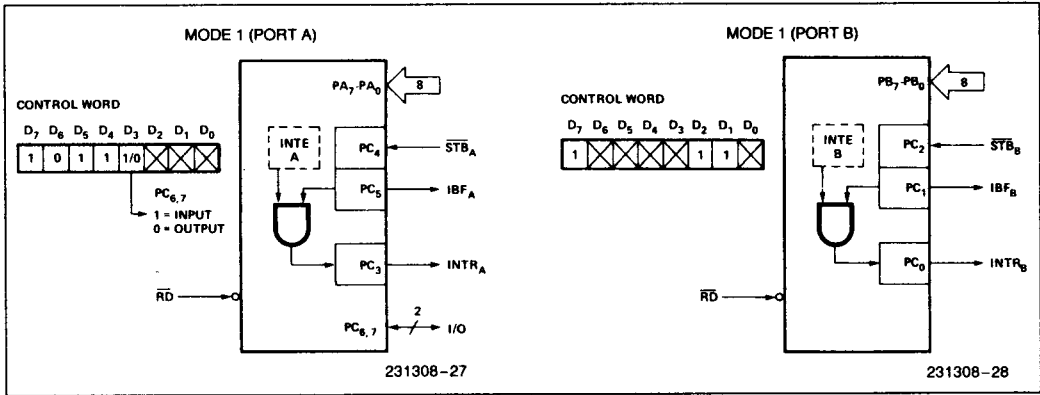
MODE 1 (PORT A)

CONTROL WORD

$D_7$ $D_6$ $D_5$ $D_4$ $D_3$ $D_2$ $D_1$ $D_0$

1 0 1 1 1/0

$PC_{6,7}$

1 = INPUT
0 = OUTPUT

$PA_7$-$PA_0$

8

INTE A

$PC_4$

$\overline{STB}_A$

$PC_5$

$IBF_A$

$PC_3$

$INTR_A$

$\overline{RD}$

$PC_{6,7}$

2

I/O

231308–27

MODE 1 (PORT B)

CONTROL WORD

$D_7$ $D_6$ $D_5$ $D_4$ $D_3$ $D_2$ $D_1$ $D_0$

1 1 1

$PB_7$-$PB_0$

8

INTE B

$PC_2$

$\overline{STB}_B$

$PC_1$

$IBF_B$

$PC_0$

$INTR_B$

$\overline{RD}$

231308–28